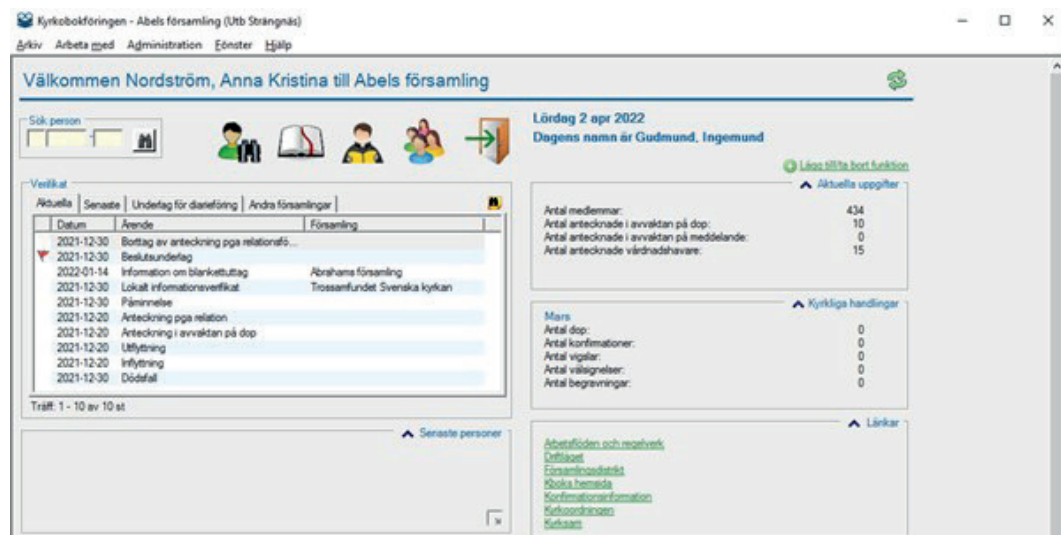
Kyrkobokföringen - Abels församling (Utb Strängnäs)

Arkiv Arbeta med Administration Fönster Hjälp

Välkommen Nordström, Anna Kristina till Abels församling

Sök person

Lördag 2 apr 2022
Dagens namn är Gudmund, Ingemund

Lägg till/ta bort funktion

Aktuella uppgifter

| | |
|---|---|
| Antal medlemmar: | 434 |
| Antal antecknade i avvaktan på dop: | 10 |
| Antal antecknade i avvaktan på meddelande: | 0 |
| Antal antecknade vårdnadshavare: | 15 |

Verifikat

Aktuella | Senaste | Underlag för diarieföring | Andra församlingar

| Datum | Ärende | Församling |
|---|---|---|
| 2021-12-30 | Borttag av anteckning pga relationsfö... | |
| 2021-12-30 | Beslutsunderlag | |
| 2022-01-14 | Information om blankettuttag | Abrahams församling |
| 2021-12-30 | Lokalt informationsverifikat | Trossamfundet Svenska kyrkan |
| 2021-12-30 | Påminnelse | |
| 2021-12-20 | Anteckning pga relation | |
| 2021-12-20 | Anteckning i avvaktan på dop | |
| 2021-12-30 | Utflyttning | |
| 2021-12-20 | Inflyttning | |
| 2021-12-30 | Dödsfall | |

Träff: 1 - 10 av 10 st

Kyrkliga handlingar

Mars

| | |
|---|---|
| Antal dop: | 0 |
| Antal konfirmationer: | 0 |
| Antal vigslar: | 0 |
| Antal välsignelser: | 0 |
| Antal begravningar: | 0 |

Senaste personer

Länkar

Arbetsflöden och regelverk
Driftläget
Församlingsdistrikt
Kyrka hemsida
Konfirmationsinformation
Kyrkoordningen
Kyrksam